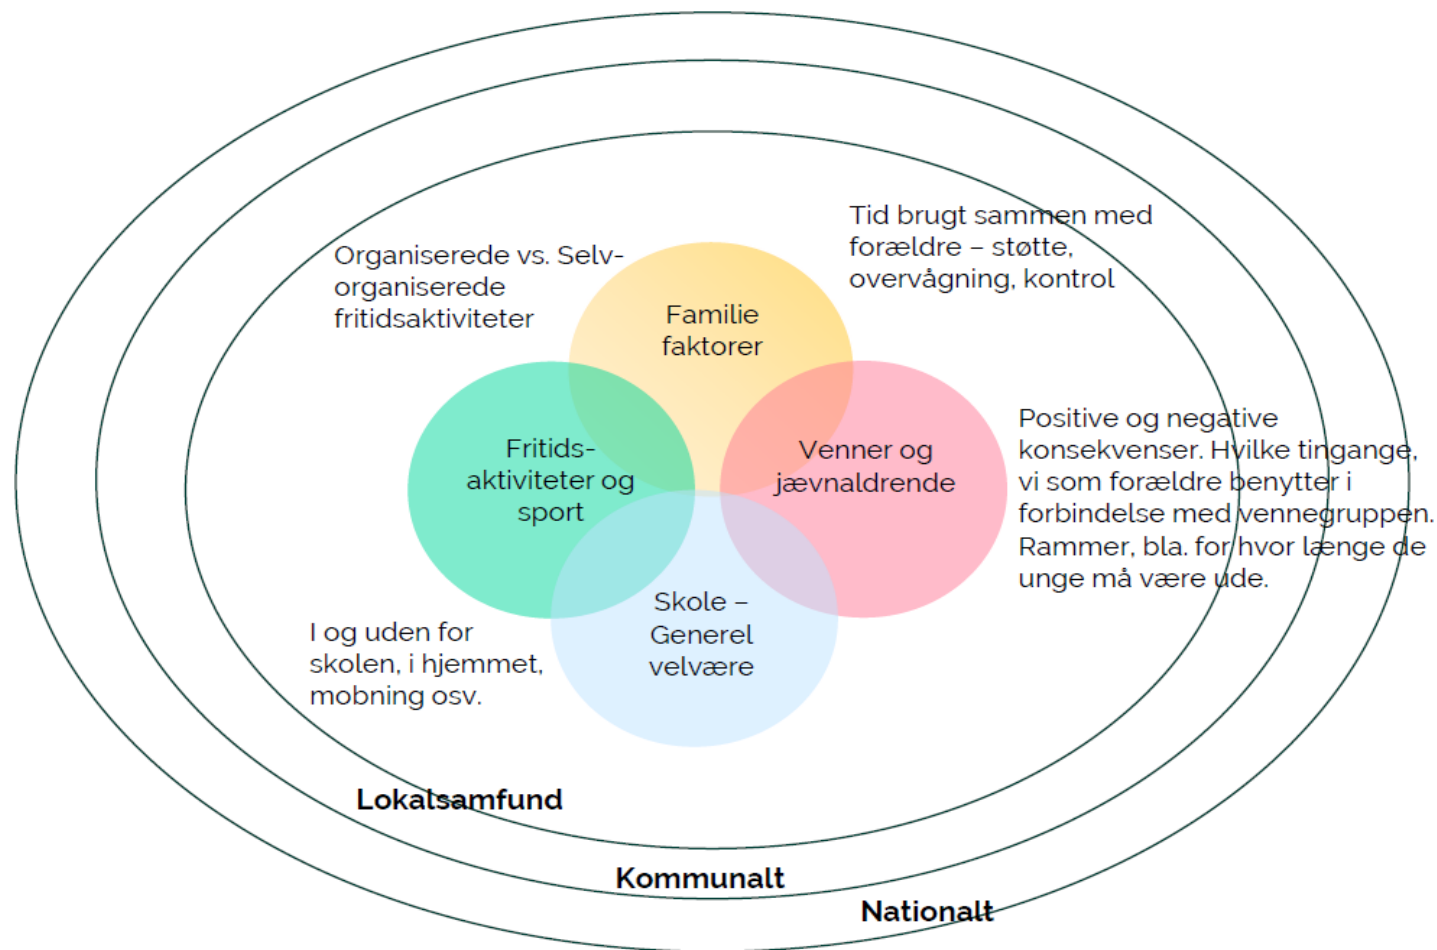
Tid brugt sammen med forældre – støtte, overvågning, kontrol

Organiserede vs. Selv-organiserede fritidsaktiviteter

Familie faktorer

Fritids-aktiviteter og sport

Venner og jævnaldrende

Positive og negative konsekvenser. Hvilke tingange, vi som forældre benytter i forbindelse med vennegruppen. Rammer, bla. for hvor længe de unge må være ude.

Skole – Generel velvære

I og uden for skolen, i hjemmet, mobning osv.

Lokalsamfund

Kommunalt

Nationalt